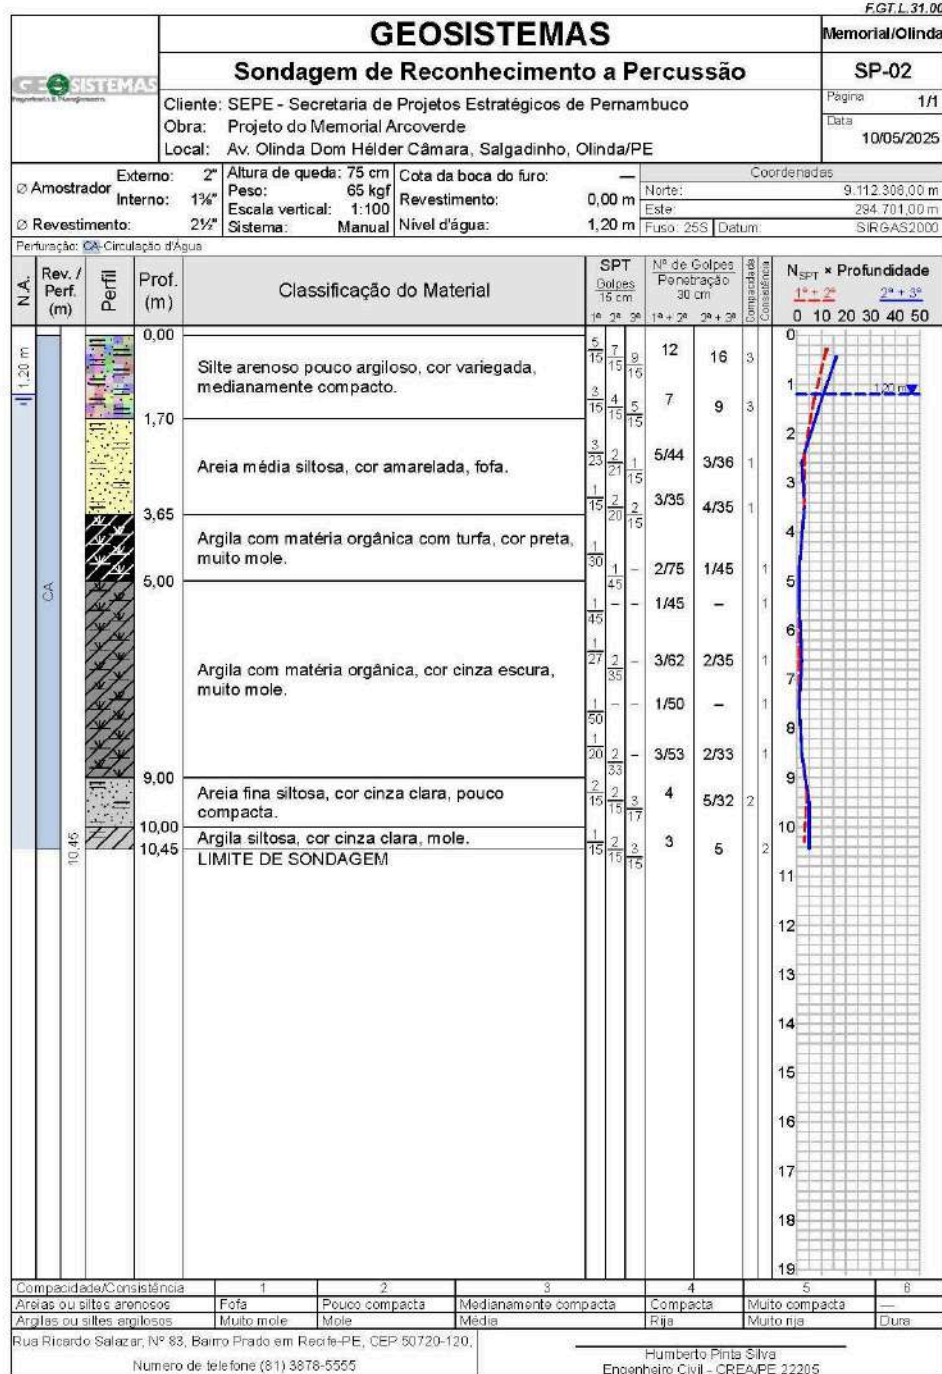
F.GT.L.31.00

GEOSISTEMAS

Memorial/Olinda

Sondagem de Reconhecimento a Percussão

SP-02

GEOSISTEMAS

Cliente: SEPE - Secretaria de Projetos Estratégicos de Pernambuco
Obra: Projeto do Memorial Arcoverde
Local: Av. Olinda Dom Hélder Câmara, Salgadinho, Olinda/PE

Página 1/1
Data 10/05/2025

∅ Amostrador Externo: 2" Interno: 1⅜"
∅ Revestimento: 2½"
Altura de queda: 75 cm
Peso: 65 kgf
Escala vertical: 1:100
Sistema: Manual
Cota da boca do furo: —
Revestimento: 0,00 m
Nível d'água: 1,20 m
Coordenadas
Norte: 9.112.308,00 m
Este: 294.701,00 m
Fuso: 25S Datum: SIRGAS2000

Perfuração: CA-Circulação d'Água

| N.A. | Rev. / Perf. (m) | Perfil | Prof. (m) | Classificação do Material | SPT Golpes 15 cm 1ª 2ª 3ª | Nº de Golpes Penetração 30 cm 1ª + 2ª | 2ª + 3ª | Compacidade Consistência |
|---|---|---|---|---|---|---|---|---|
| 1,20 m | CA | | 0,00 | Silte arenoso pouco argiloso, cor variegada, medianamente compacto. | 5/15 7/15 9/15 | 12 | 16 | 3 |
| | | | | | 3/15 4/15 5/15 | 7 | 9 | 3 |
| | | | 1,70 | Areia média siltosa, cor amarelada, fofa. | 3/23 2/21 1/15 | 5/44 | 3/36 | 1 |
| | | | | | 1/15 2/20 2/15 | 3/35 | 4/35 | 1 |
| | | | 3,65 | Argila com matéria orgânica com turfa, cor preta, muito mole. | 1/30 1/45 – | 2/75 | 1/45 | 1 |
| | | | 5,00 | Argila com matéria orgânica, cor cinza escura, muito mole. | 1/45 – – | 1/45 | – | 1 |
| | | | | | 1/27 2/35 – | 3/62 | 2/35 | 1 |
| | | | | | 1/50 – – | 1/50 | – | 1 |
| | | | | | 1/20 2/33 – | 3/53 | 2/33 | 1 |
| | | | 9,00 | Areia fina siltosa, cor cinza clara, pouco compacta. | 2/15 2/15 3/17 | 4 | 5/32 | 2 |
| | 10,45 | | 10,00 | Argila siltosa, cor cinza clara, mole. | 1/15 2/15 3/15 | 3 | 5 | 2 |
| | | | 10,45 | LIMITE DE SONDAGEM | | | | |

N$_{SPT}$ × Profundidade
1ª + 2ª 2ª + 3ª
0 10 20 30 40 50
0 1 2 3 4 5 6 7 8 9 10 11 12 13 14 15 16 17 18 19
1,20 m

| Compacidade/Consistência | 1 | 2 | 3 | 4 | 5 | 6 |
|---|---|---|---|---|---|---|
| Areias ou siltes arenosos | Fofa | Pouco compacta | Medianamente compacta | Compacta | Muito compacta | — |
| Argilas ou siltes argilosos | Muito mole | Mole | Média | Rija | Muito rija | Dura |

Rua Ricardo Salazar, Nº 83, Bairro Prado em Recife-PE, CEP 50720-120,
Numero de telefone (81) 3878-5555

Humberto Pinta Silva
Engenheiro Civil - CREA/PE 22205